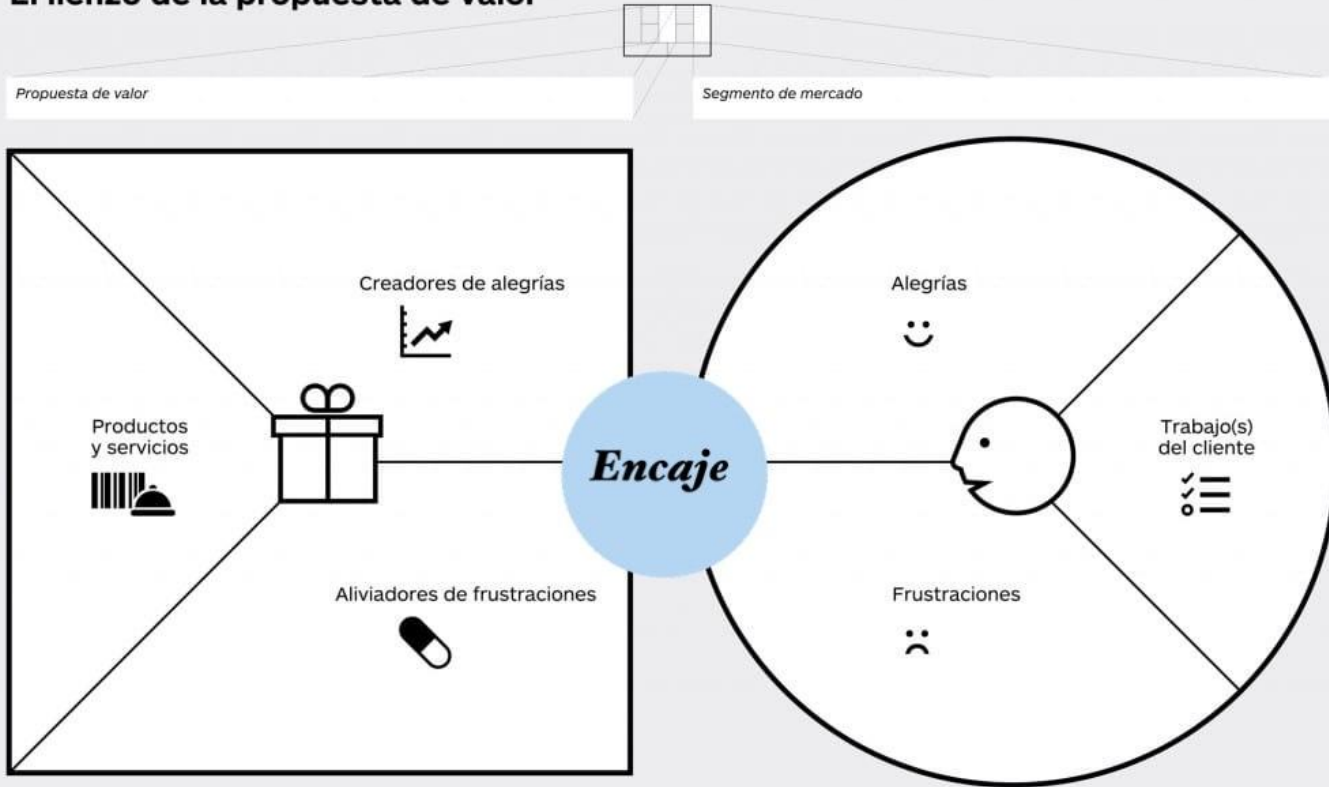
El lienzo de la propuesta de valor

Propuesta de valor

Segmento de mercado

Creadores de alegrías

Productos y servicios

Aliviadores de frustraciones

Encaje

Alegrías

Trabajo(s) del cliente

Frustraciones